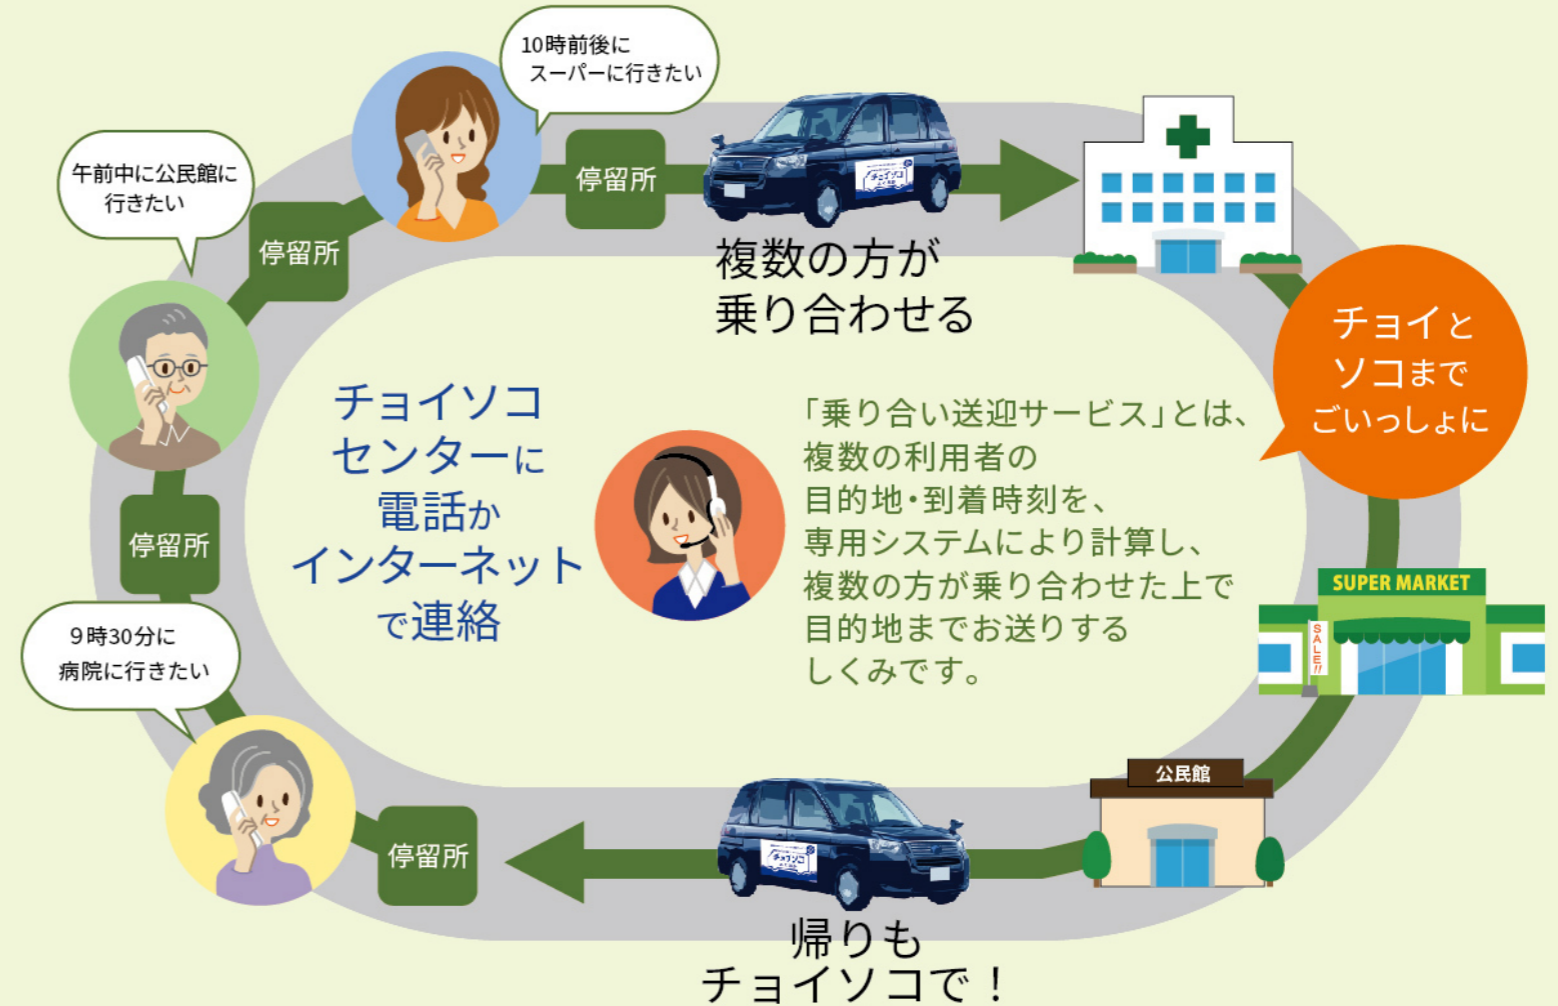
10時前後に
スーパーに行きたい

午前中に公民館に
行きたい

停留所

停留所

複数の方が
乗り合わせる

チョイと
ソコまで
ごいっしょに

チョイソコ
センターに
電話か
インターネット
で連絡

「乗り合い送迎サービス」とは、
複数の利用者の
目的地・到着時刻を、
専用システムにより計算し、
複数の方が乗り合わせた上で
目的地までお送りする
しくみです。

停留所

SUPER MARKET

SALE!!

9時30分に
病院に行きたい

公民館

停留所

帰りも
チョイソコで！